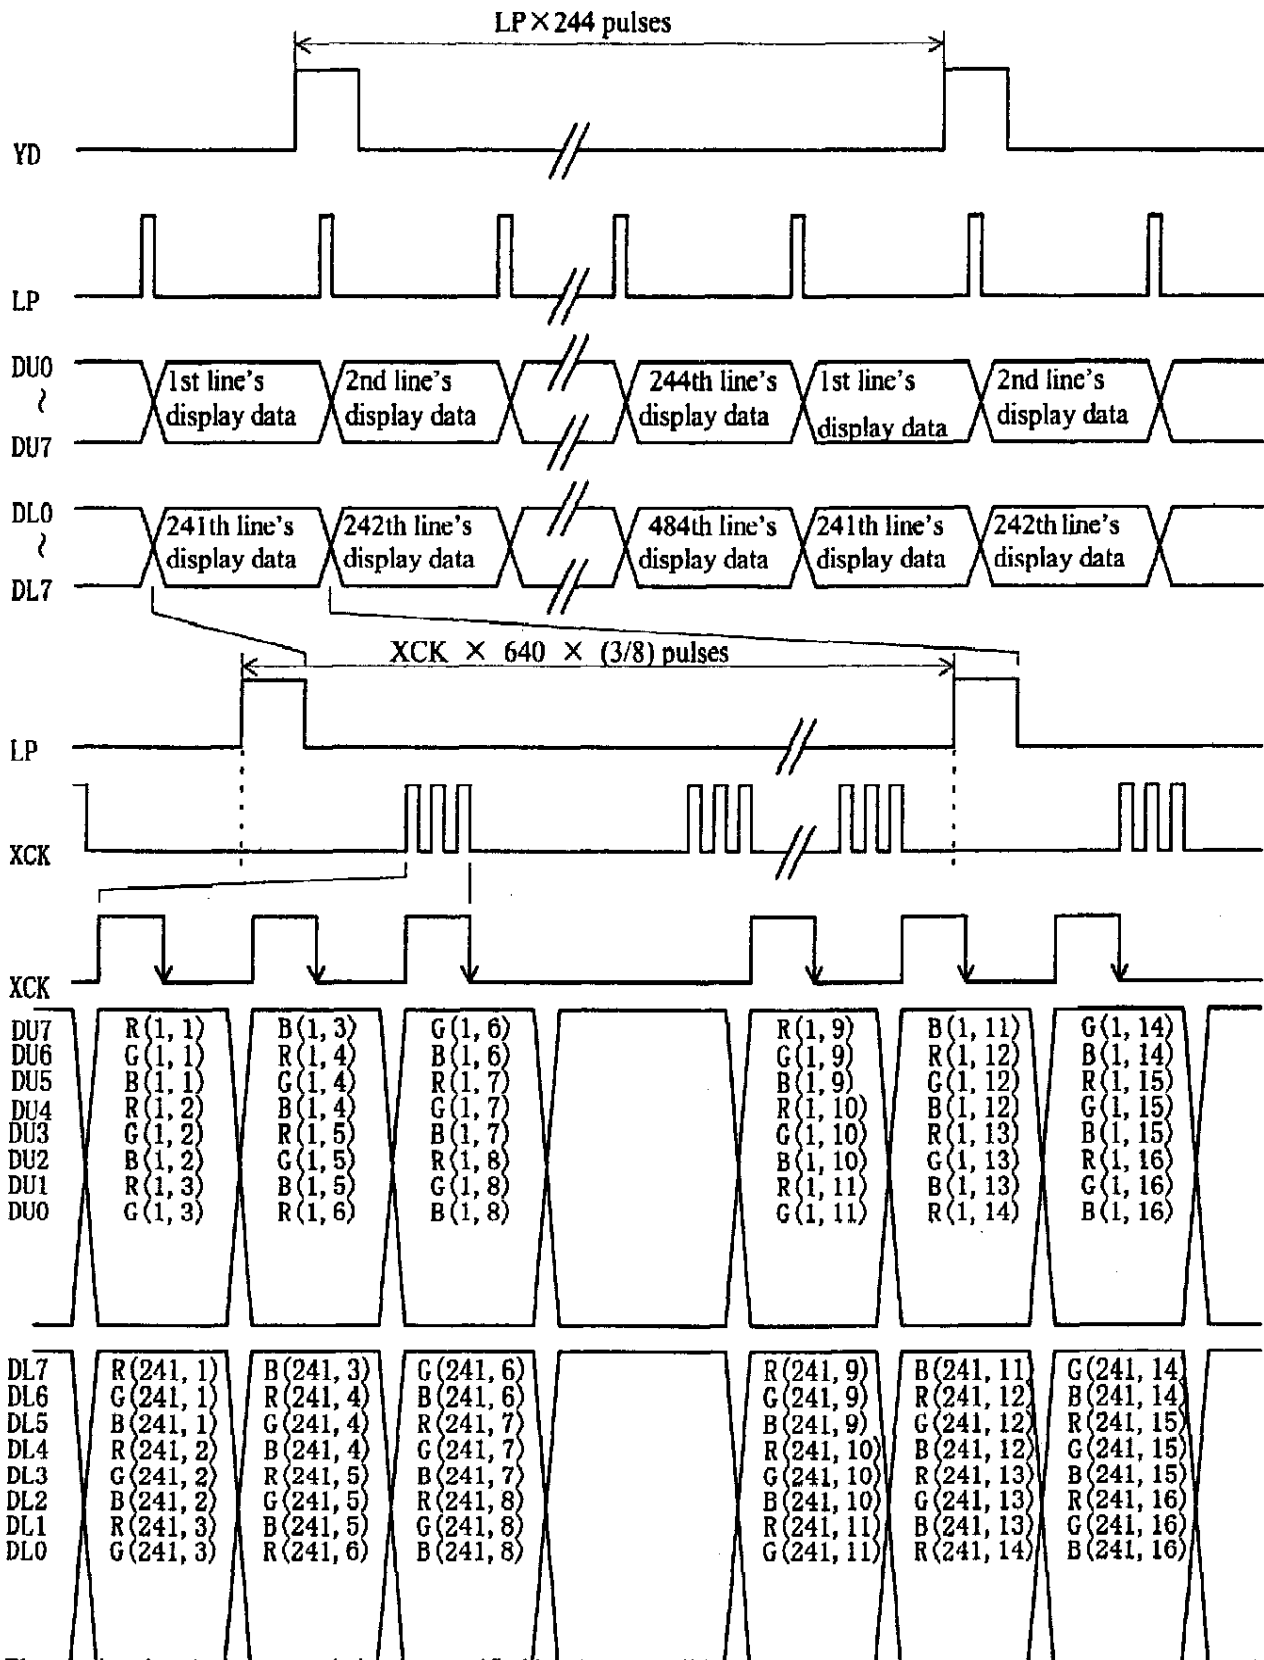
LP×244 pulses

YD

LP

DU0
~
DU7

1st line's display data
2nd line's display data
244th line's display data
1st line's display data
2nd line's display data

DL0
~
DL7

241th line's display data
242th line's display data
484th line's display data
241th line's display data
242th line's display data

XCK × 640 × (3/8) pulses

LP

XCK

XCK

DU7
DU6
DU5
DU4
DU3
DU2
DU1
DU0

R(1, 1)
G(1, 1)
B(1, 1)
R(1, 2)
G(1, 2)
B(1, 2)
R(1, 3)
G(1, 3)

B(1, 3)
R(1, 4)
G(1, 4)
B(1, 4)
R(1, 5)
G(1, 5)
B(1, 5)
R(1, 6)

G(1, 6)
B(1, 6)
R(1, 7)
G(1, 7)
B(1, 7)
R(1, 8)
G(1, 8)
B(1, 8)

R(1, 9)
G(1, 9)
B(1, 9)
R(1, 10)
G(1, 10)
B(1, 10)
R(1, 11)
G(1, 11)

B(1, 11)
R(1, 12)
G(1, 12)
B(1, 12)
R(1, 13)
G(1, 13)
B(1, 13)
R(1, 14)

G(1, 14)
B(1, 14)
R(1, 15)
G(1, 15)
B(1, 15)
R(1, 16)
G(1, 16)
B(1, 16)

DL7
DL6
DL5
DL4
DL3
DL2
DL1
DL0

R(241, 1)
G(241, 1)
B(241, 1)
R(241, 2)
G(241, 2)
B(241, 2)
R(241, 3)
G(241, 3)

B(241, 3)
R(241, 4)
G(241, 4)
B(241, 4)
R(241, 5)
G(241, 5)
B(241, 5)
R(241, 6)

G(241, 6)
B(241, 6)
R(241, 7)
G(241, 7)
B(241, 7)
R(241, 8)
G(241, 8)
B(241, 8)

R(241, 9)
G(241, 9)
B(241, 9)
R(241, 10)
G(241, 10)
B(241, 10)
R(241, 11)
G(241, 11)

B(241, 11)
R(241, 12)
G(241, 12)
B(241, 12)
R(241, 13)
G(241, 13)
B(241, 13)
R(241, 14)

G(241, 14)
B(241, 14)
R(241, 15)
G(241, 15)
B(241, 15)
R(241, 16)
G(241, 16)
B(241, 16)

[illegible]